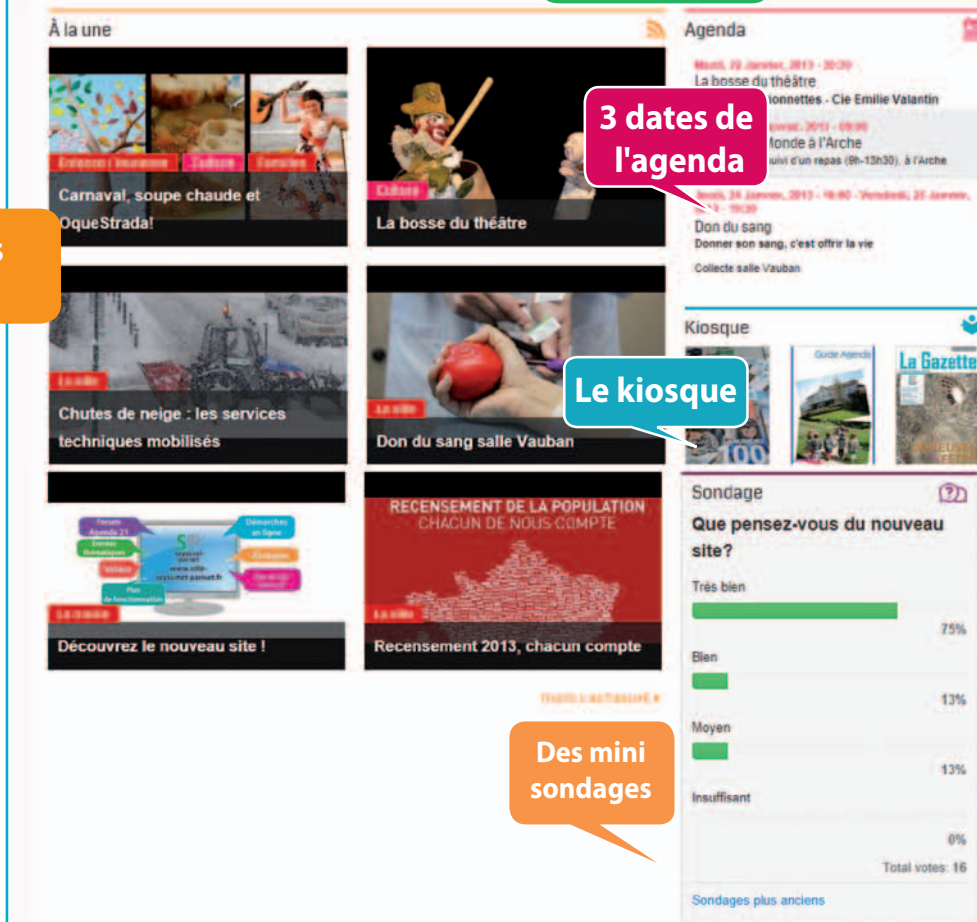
À la une

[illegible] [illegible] Culture Familles

Carnaval, soupe chaude et OqueStrada!

Culture

La bosse du théâtre

La ville

Chutes de neige : les services techniques mobilisés

La ville

Don du sang salle Vauban

Forum Agenda 21
Démarches en ligne
Sites thématiques
Vidéos
Plan de fonctionnalités
www.ville-syssonct-sonnet.fr

La mairie

Découvrez le nouveau site !

RECENSEMENT DE LA POPULATION
CHACUN DE NOUS COMPTE

La ville

Recensement 2013, chacun compte

Toutes actualités ▸

Agenda

Mardi, 22 Janvier, 2013 - 20:30
La bosse du théâtre
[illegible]ionnettes - Cie Emilie Valantin

3 dates de l'agenda

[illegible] 2013 - 09:00
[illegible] Monde à l'Arche
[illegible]uivi d'un repas (9h-13h30), à l'Arche

Jeudi, 24 Janvier, 2013 - 16:00 - Vendredi, 25 Janvier, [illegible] - 19:30
Don du sang
Donner son sang, c'est offrir la vie

Collecte salle Vauban

Kiosque

Le kiosque

Guide Agenda

La Gazette

100

Sondage

Que pensez-vous du nouveau site?

Très bien

75%

Bien

13%

Moyen

13%

Insuffisant

0%

Total votes: 16

Sondages plus anciens

Des mini sondages